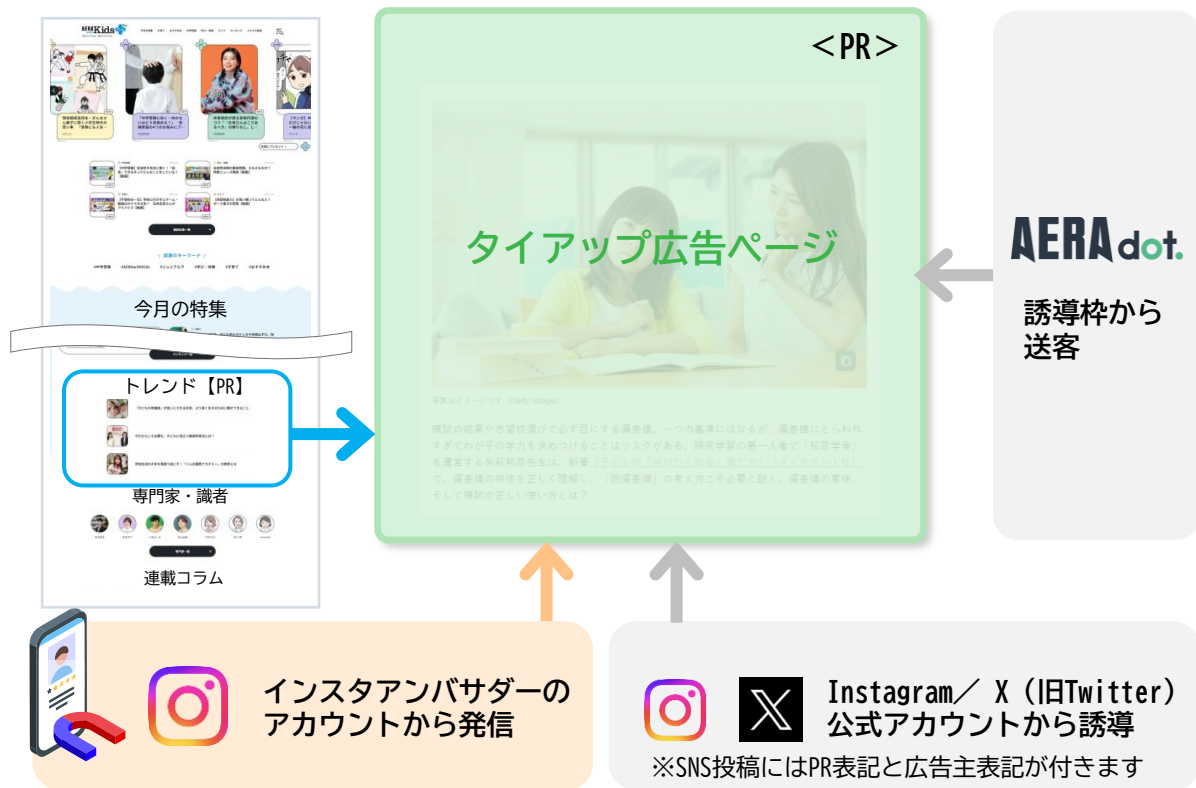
AERA Kids

今月の特集

トレンド【PR】

専門家・識者

連載コラム

＜PR＞

タイアップ広告ページ

AERA dot.

誘導枠から送客

インスタアンバサダーのアカウントから発信

Instagram／ X（旧Twitter）公式アカウントから誘導

※SNS投稿にはPR表記と広告主表記が付きます